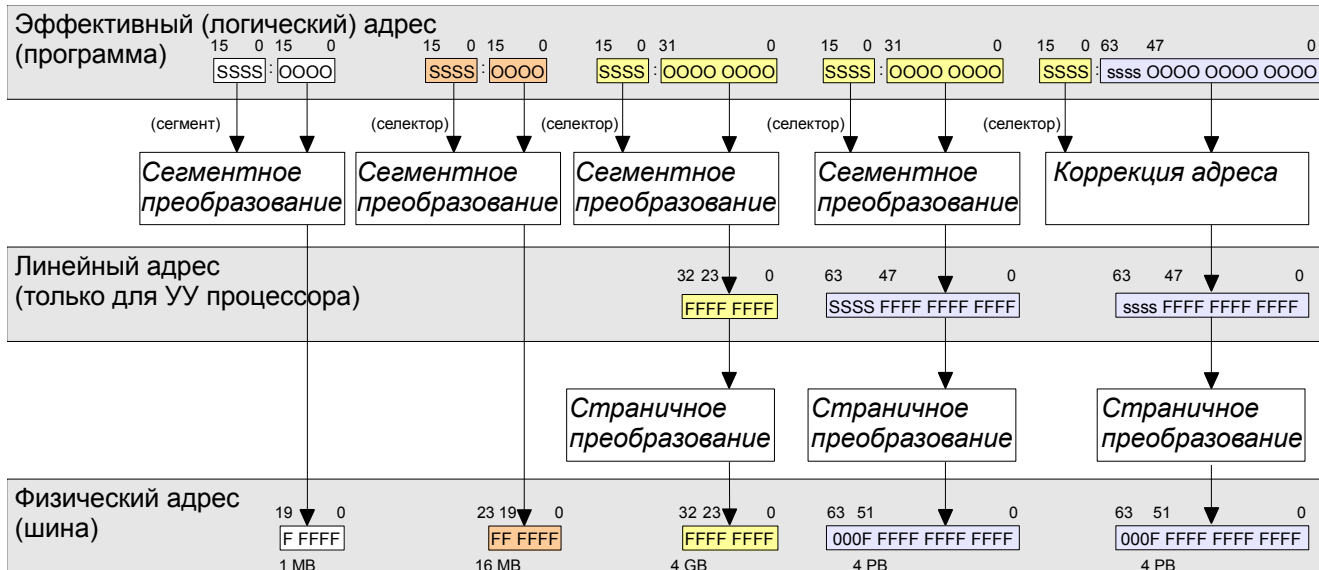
Эффективный (логический) адрес
(программа)

15 0 15 0
SSSS : OOOO

15 0 15 0
SSSS : OOOO

15 0 31 0
SSSS : OOOO OOOO

15 0 31 0
SSSS : OOOO OOOO

15 0 63 47 0
SSSS : ssss OOOO OOOO OOOO

(сегмент)
(селектор)
(селектор)
(селектор)
(селектор)

Сегментное преобразование
Сегментное преобразование
Сегментное преобразование
Сегментное преобразование
Коррекция адреса

Линейный адрес
(только для УУ процессора)

32 23 0
FFFF FFFF

63 47 0
SSSS FFFF FFFF FFFF

63 47 0
ssss FFFF FFFF FFFF

Страничное преобразование
Страничное преобразование
Страничное преобразование

Физический адрес
(шина)

19 0
F FFFF
1 MB

23 19 0
FF FFFF
16 MB

32 23 0
FFFF FFFF
4 GB

63 51 0
000F FFFF FFFF FFFF
4 PB

63 51 0
000F FFFF FFFF FFFF
4 PB